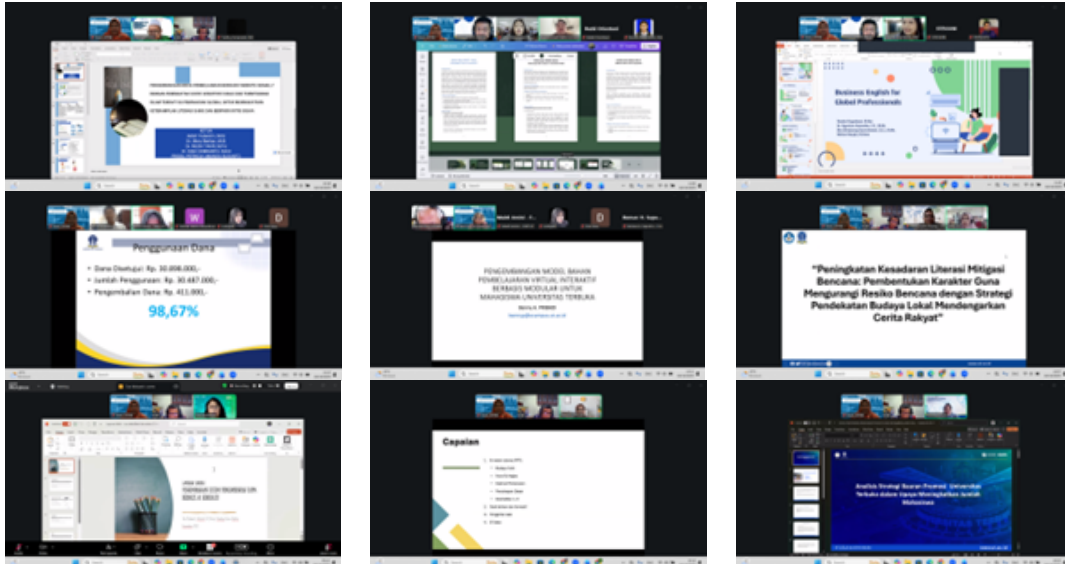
Business English for Global Professionals

Penggunaan Dana

Dana Disetujui: Rp. 30.898.000,-

Jumlah Penggunaan: Rp. 30.487.000,-

Pengembalian Dana: Rp. 411.000,-

98,67%

PENGEMBANGAN MODEL BAHAN PEMBELAJARAN VIRTUAL INTERAKTIF BERBASIS MODULAR UNTUK MAHASISWA UNIVERSITAS TERBUKA

"Peningkatan Kesadaran Literasi Mitigasi Bencana: Pembentukan Karakter Guna Mengurangi Resiko Bencana dengan Strategi Pendekatan Budaya Lokal Mendengarkan Cerita Rakyat"

Capaian

Analisis Strategi Luaran Promosi Universitas Terbuka dalam Upaya Meningkatkan Jumlah Mahasiswa